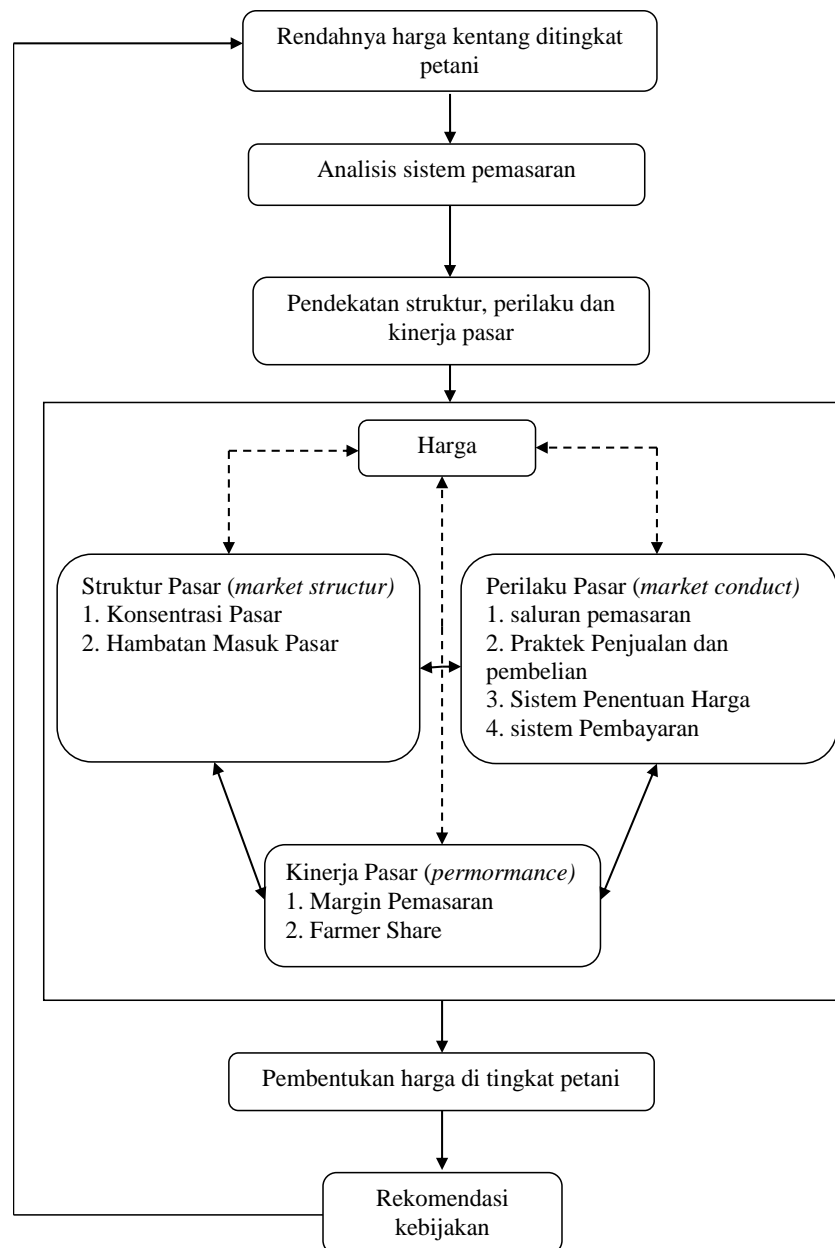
Rendahnya harga kentang ditingkat petani

Analisis sistem pemasaran

Pendekatan struktur, perilaku dan kinerja pasar

Harga

Struktur Pasar (*market structur)*
1. Konsentrasi Pasar
2. Hambatan Masuk Pasar

Perilaku Pasar (*market conduct)*
1. saluran pemasaran
2. Praktek Penjualan dan pembelian
3. Sistem Penentuan Harga
4. sistem Pembayaran

Kinerja Pasar (*permormance)*
1. Margin Pemasaran
2. Farmer Share

Pembentukan harga di tingkat petani

Rekomendasi kebijakan